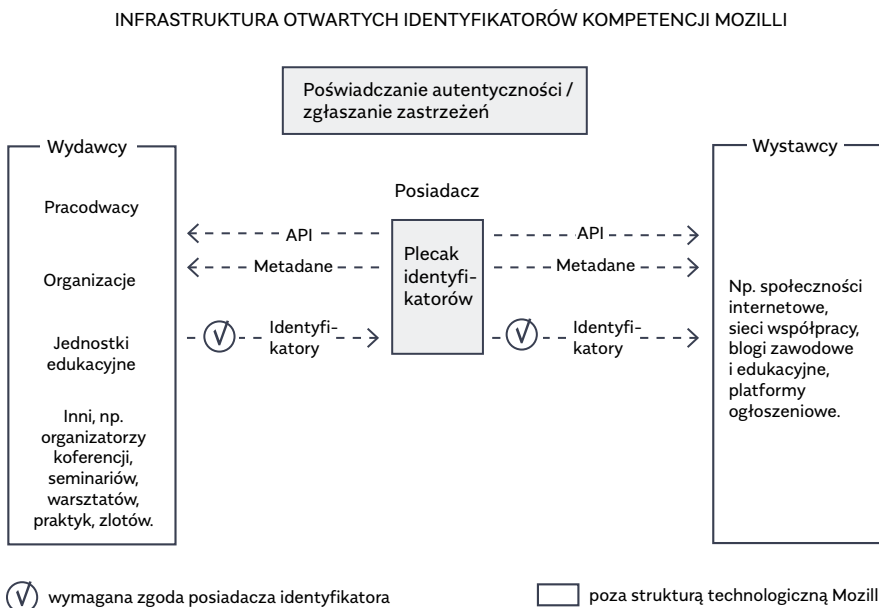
INFRASTRUKTURA OTWARTYCH IDENTYFIKATORÓW KOMPETENCJI MOZILLI

Poświadczanie autentyczności / zgłaszanie zastrzeżeń

Wydawcy

Pracodwacy

Organizacje

Jednostki edukacyjne

Inni, np. organizatorzy koferencji, seminariów, warsztatów, praktyk, zlotów.

Posiadacz

API

Metadane

Identyfikatory

Plecak identyfikatorów

API

Metadane

Identyfikatory

Wystawcy

Np. społeczności internetowe, sieci współpracy, blogi zawodowe i edukacyjne, platformy ogłoszeniowe.

wymagana zgoda posiadacza identyfikatora

poza strukturą technologiczną Mozill